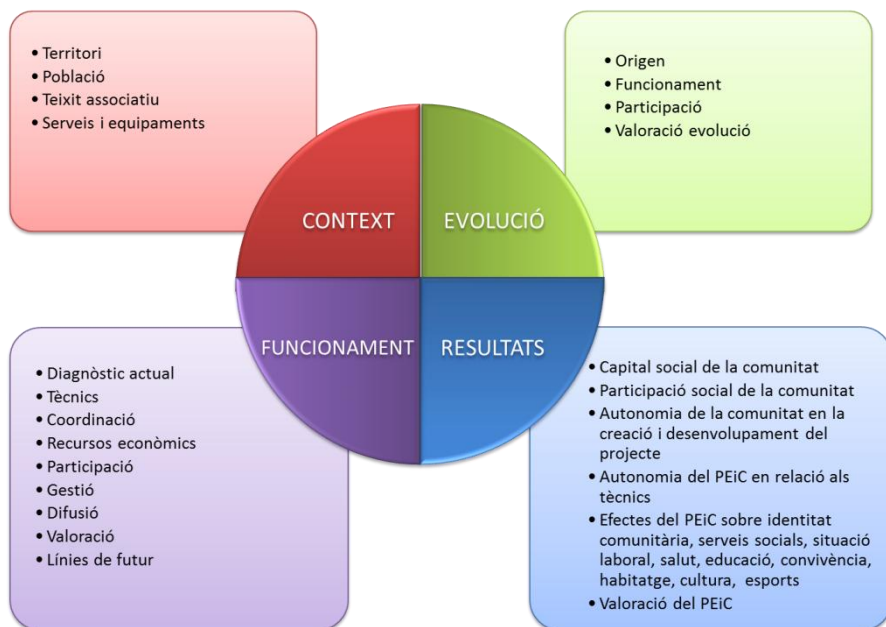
- Territori
- Població
- Teixit associatiu
- Serveis i equipaments

- Origen
- Funcionament
- Participació
- Valoració evolució

CONTEXT

EVOLUCIÓ

FUNCIONAMENT

RESULTATS

- Diagnòstic actual
- Tècnics
- Coordinació
- Recursos econòmics
- Participació
- Gestió
- Difusió
- Valoració
- Línies de futur

- Capital social de la comunitat
- Participació social de la comunitat
- Autonomia de la comunitat en la creació i desenvolupament del projecte
- Autonomia del PEiC en relació als tècnics
- Efectes del PEiC sobre identitat comunitària, serveis socials, situació laboral, salut, educació, convivència, habitatge, cultura, esports
- Valoració del PEiC